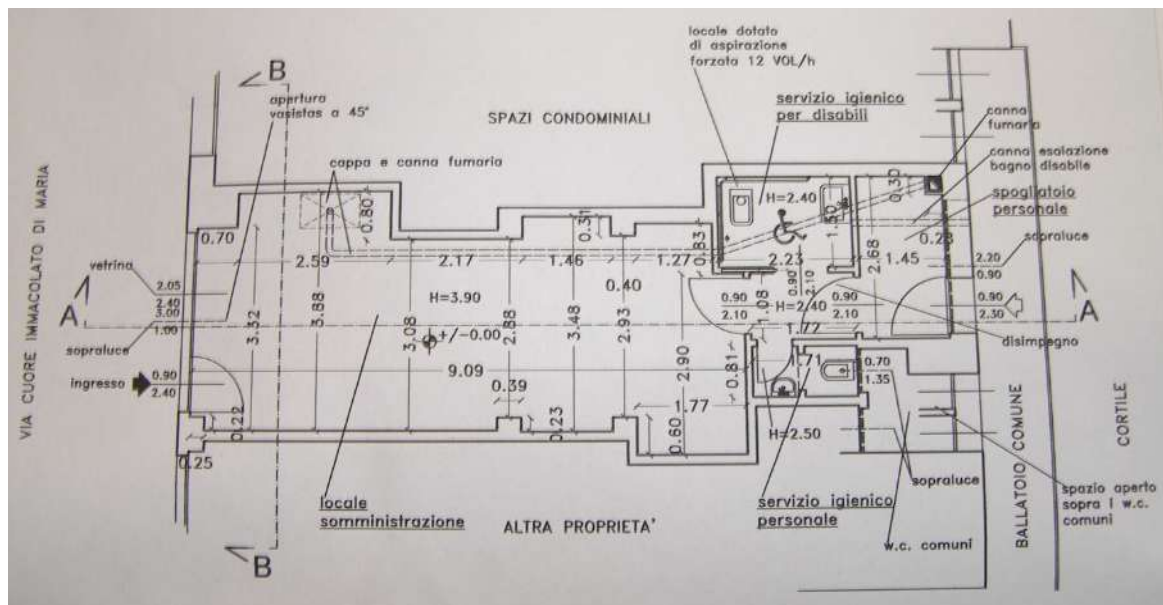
B

apertura vasistas a 45°

SPAZI CONDOMINIALI

locale dotato di aspirazione forzata 12 VOL/h

servizio igienico per disabili

canna fumaria

canna esalazione bagno disabile

spogliatoio personale

cappa e canna fumaria

VIA CUORE IMMACOLATO DI MARIA

0.70

0.80

0.31

0.83

H=2.40

1.50

0.30

0.28

sopraluce

2.20

0.90

vetrina

2.05

2.40

3.00

1.00

2.59

2.17

1.46

1.27

2.23

1.45

2.68

0.40

H=3.90

0.90

2.10

0.90

2.10

1.08

H=2.40

0.90

2.10

0.90

2.30

A

A

3.52

3.88

3.08

2.88

3.48

2.93

1.72

sopraluce

+/-0.00

disimpegno

ingresso

0.90

2.40

9.09

2.90

0.81

1.71

0.70

1.35

0.39

0.22

0.23

0.60

1.77

H=2.50

BALLATOIO COMUNE

CORTILE

0.25

sopraluce

spazio aperto sopra i w.c. comuni

locale somministrazione

ALTRA PROPRIETA'

servizio igienico personale

w.c. comuni

B